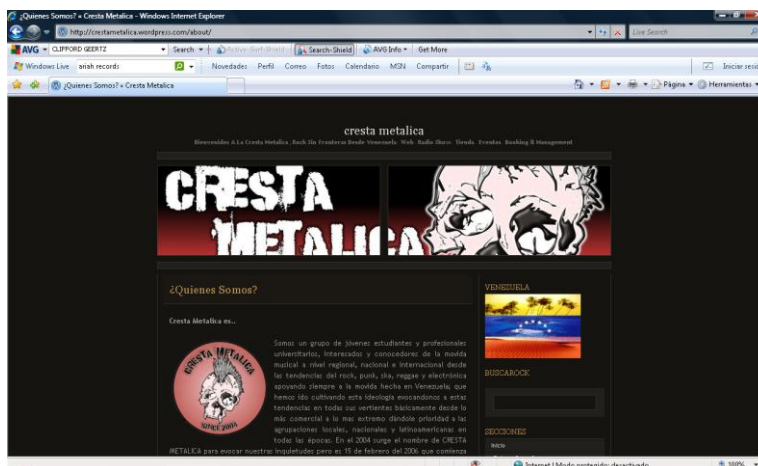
¿Quienes Somos? « Cresta Metalica - Windows Internet Explorer

http://crestametalica.wordpress.com/about/

Live Search

AVG CLIFFORD GEERTZ Search Active Surf-Shield Search-Shield AVG Info Get More

Windows Live arish records Novedades Perfil Correo Fotos Calendario MSN Compartir Iniciar sesión

¿Quienes Somos? « Cresta Metalica

Página Herramientas

cresta metalica

Bienvenidos A La Cresta Metalica , Rock Sin Fronteras Desde Venezuela Web Radio Show Tienda Eventos Booking & Management

CRESTA METALICA

¿Quienes Somos?

Cresta Metalica es…

CRESTA METALICA SINCE 2004

Somos un grupo de jóvenes estudiantes y profesionales universitarios, interesados y conocedores de la movida musical a nivel regional, nacional e internacional desde las tendencias del rock, punk, ska, reggae y electrónica apoyando siempre a la movida hecha en Venezuela; que hemos ido cultivando esta ideología enfocándonos a estas tendencias en todas sus vertientes básicamente desde lo más comercial a lo mas extremo dándole prioridad a las agrupaciones locales, nacionales y latinoamericanas en todas las épocas. En el 2004 surge el nombre de CRESTA METALICA para evocar nuestras inquietudes pero es 15 de febrero del 2006 que comienza

VENEZUELA

BUSCAROCK

SECCIONES

Inicio

Internet | Modo protegido: desactivado

100%